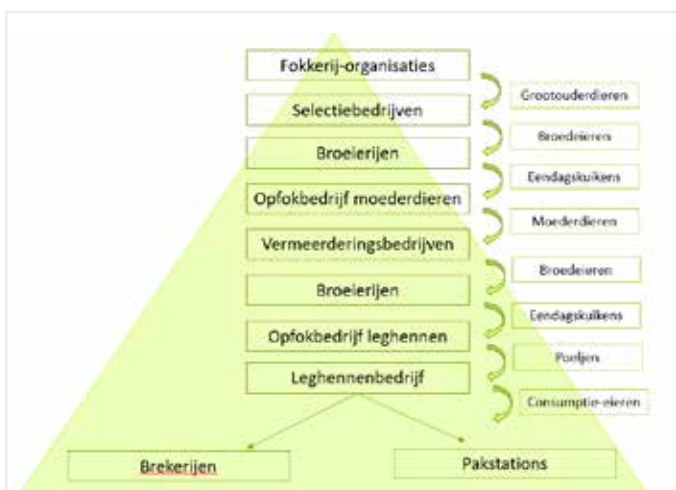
Fokkerij-organisaties

Selectiebedrijven

Broeierijen

Opfokbedrijf moederdieren

Vermeerderingsbedrijven

Broeierijen

Opfokbedrijf leghennen

Leghennenbedrijf

Grootouderdieren

Broedeieren

Eendagskuikens

Moederdieren

Broedeieren

Eendagskuikens

Poeljes

Consumptie-eieren

Brekerijen

Pakstations